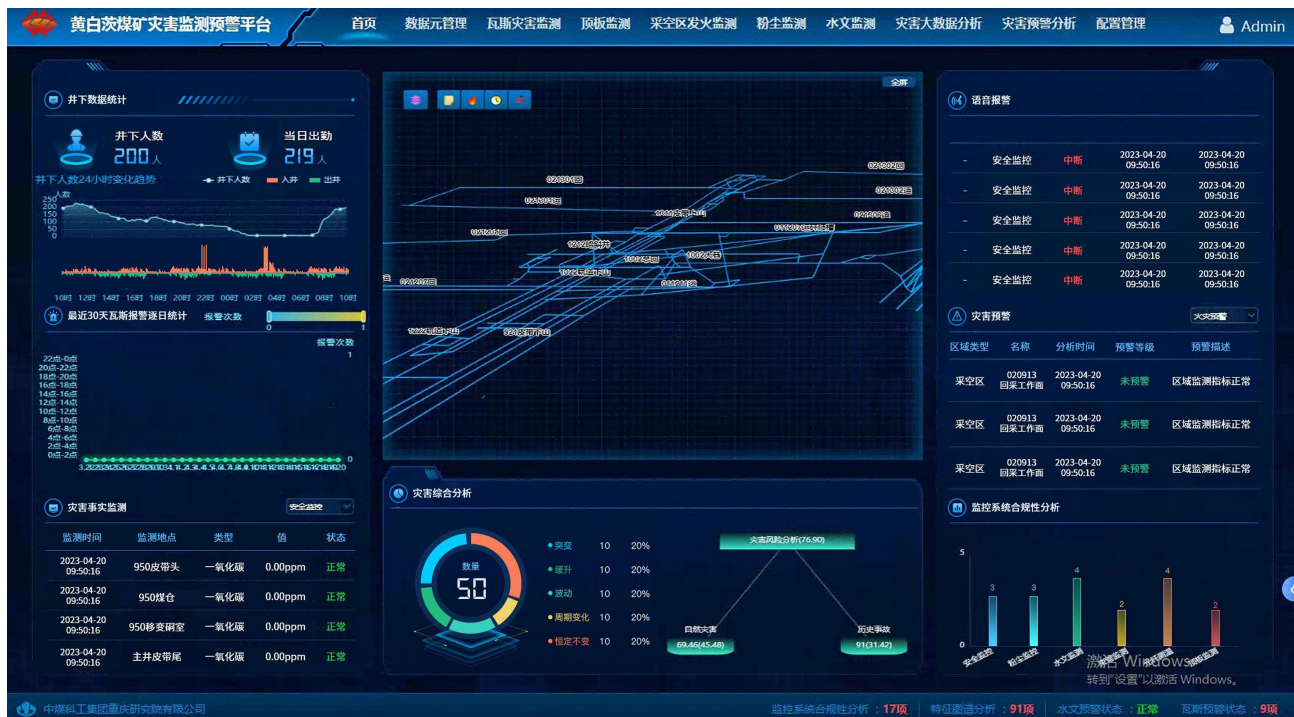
黄白茨煤矿灾害监测预警平台

首页 数据元管理 瓦斯灾害监测 顶板监测 采空区发火监测 粉尘监测 水文监测 灾害大数据分析 灾害预警分析 配置管理 Admin

井下数据统计

井下人数 200人

当日出勤 219人

井下人数24小时变化趋势 井下人数 入井 出井

人数
250
200
150
100
50
0

10时 12时 14时 16时 18时 20时 22时 00时 02时 04时 06时 08时 10时

最近30天瓦斯报警逐日统计 报警次数

0 1

报警次数
1

22点-0点
20点-22点
18点-20点
16点-18点
14点-16点
12点-14点
10点-12点
8点-10点
6点-8点
4点-6点
2点-4点
0点-2点

0

全屏

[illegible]

灾害事实监测 安全监控

| 监测时间 | 监测地点 | 类型 | 值 | 状态 |
|---|---|---|---|---|
| 2023-04-20 09:50:16 | 950皮带头 | 一氧化碳 | 0.00ppm | 正常 |
| 2023-04-20 09:50:16 | 950煤仓 | 一氧化碳 | 0.00ppm | 正常 |
| 2023-04-20 09:50:16 | 950移变硐室 | 一氧化碳 | 0.00ppm | 正常 |
| 2023-04-20 09:50:16 | 主井皮带尾 | 一氧化碳 | 0.00ppm | 正常 |

灾害综合分析

数量
50

突变 10 20%
缓升 10 20%
波动 10 20%
周期变化 10 20%
恒定不变 10 20%

灾害风险分析(76.90)

自然灾害
69.46(45.48)

历史事故
91(31.42)

语音报警

| - | 安全监控 | 中断 | 2023-04-20 09:50:16 | 2023-04-20 09:50:16 |
|---|---|---|---|---|
| - | 安全监控 | 中断 | 2023-04-20 09:50:16 | 2023-04-20 09:50:16 |
| - | 安全监控 | 中断 | 2023-04-20 09:50:16 | 2023-04-20 09:50:16 |
| - | 安全监控 | 中断 | 2023-04-20 09:50:16 | 2023-04-20 09:50:16 |
| - | 安全监控 | 中断 | 2023-04-20 09:50:16 | 2023-04-20 09:50:16 |

灾害预警 火灾预警

| 区域类型 | 名称 | 分析时间 | 预警等级 | 预警描述 |
|---|---|---|---|---|
| 采空区 | 020913 回采工作面 | 2023-04-20 09:50:16 | 未预警 | 区域监测指标正常 |
| 采空区 | 020913 回采工作面 | 2023-04-20 09:50:16 | 未预警 | 区域监测指标正常 |
| 采空区 | 020913 回采工作面 | 2023-04-20 09:50:16 | 未预警 | 区域监测指标正常 |

监控系统合规性分析

5
0
3 3 4 2 4 2
安全监控 粉尘监测 水文监测 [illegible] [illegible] 顶板监测

激活 Windows
转到"设置"以激活 Windows。

中煤科工集团重庆研究院有限公司

监控系统合规性分析：17项 特征图谱分析：91项 水文预警状态：正常 瓦斯预警状态：9项